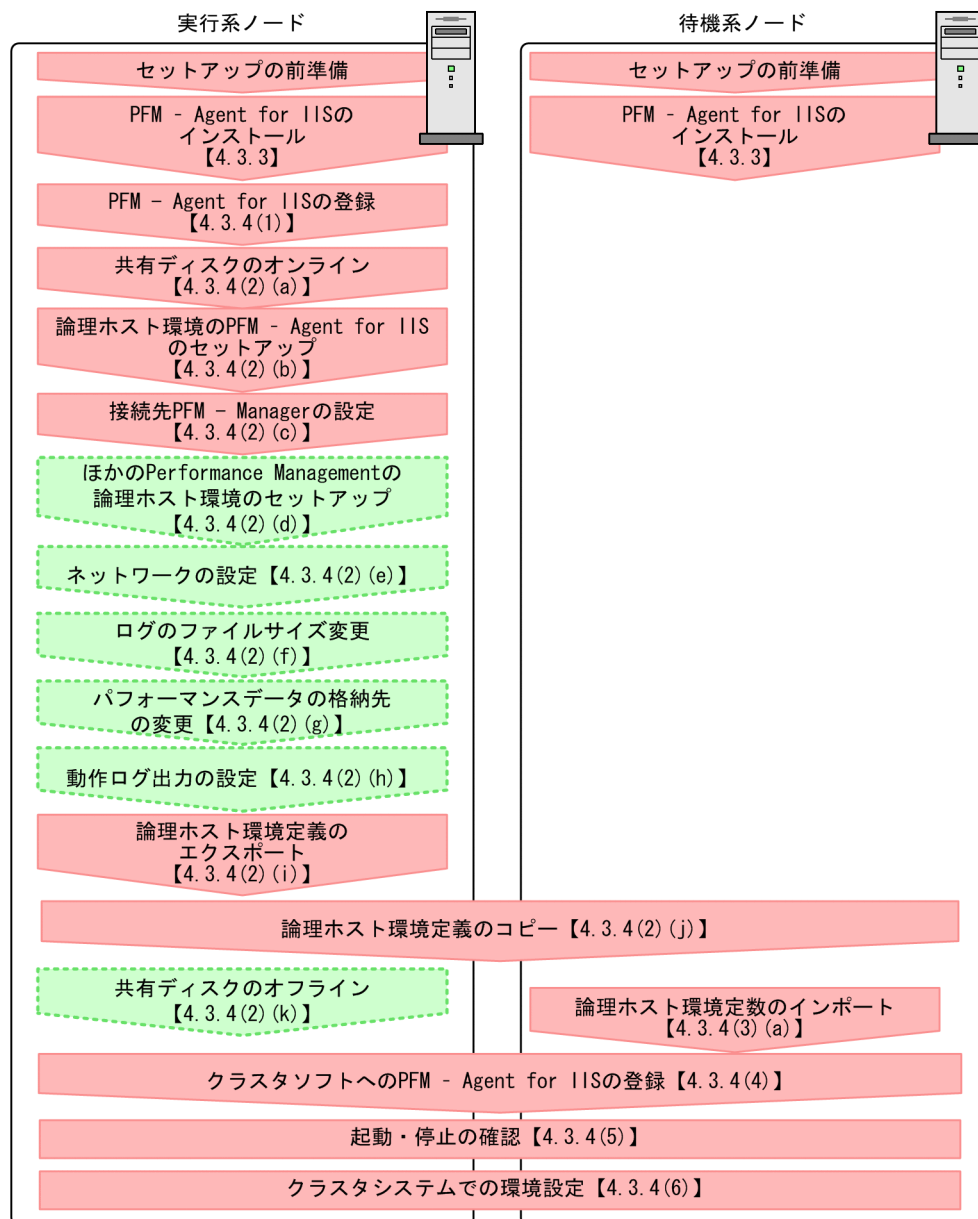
実行系ノード

待機系ノード

セットアップの前準備

PFM - Agent for IISの インストール 【4.3.3】

PFM - Agent for IISの登録 【4.3.4(1)】

共有ディスクのオンライン 【4.3.4(2)(a)】

論理ホスト環境のPFM - Agent for IIS のセットアップ 【4.3.4(2)(b)】

接続先PFM - Managerの設定 【4.3.4(2)(c)】

ほかのPerformance Managementの 論理ホスト環境のセットアップ 【4.3.4(2)(d)】

ネットワークの設定【4.3.4(2)(e)】

ログのファイルサイズ変更 【4.3.4(2)(f)】

パフォーマンスデータの格納先 の変更【4.3.4(2)(g)】

動作ログ出力の設定【4.3.4(2)(h)】

論理ホスト環境定義の エクスポート 【4.3.4(2)(i)】

セットアップの前準備

PFM - Agent for IISの インストール 【4.3.3】

論理ホスト環境定義のコピー【4.3.4(2)(j)】

共有ディスクのオフライン 【4.3.4(2)(k)】

論理ホスト環境定数のインポート 【4.3.4(3)(a)】

クラスタソフトへのPFM - Agent for IISの登録【4.3.4(4)】

起動・停止の確認【4.3.4(5)】

クラスタシステムでの環境設定【4.3.4(6)】